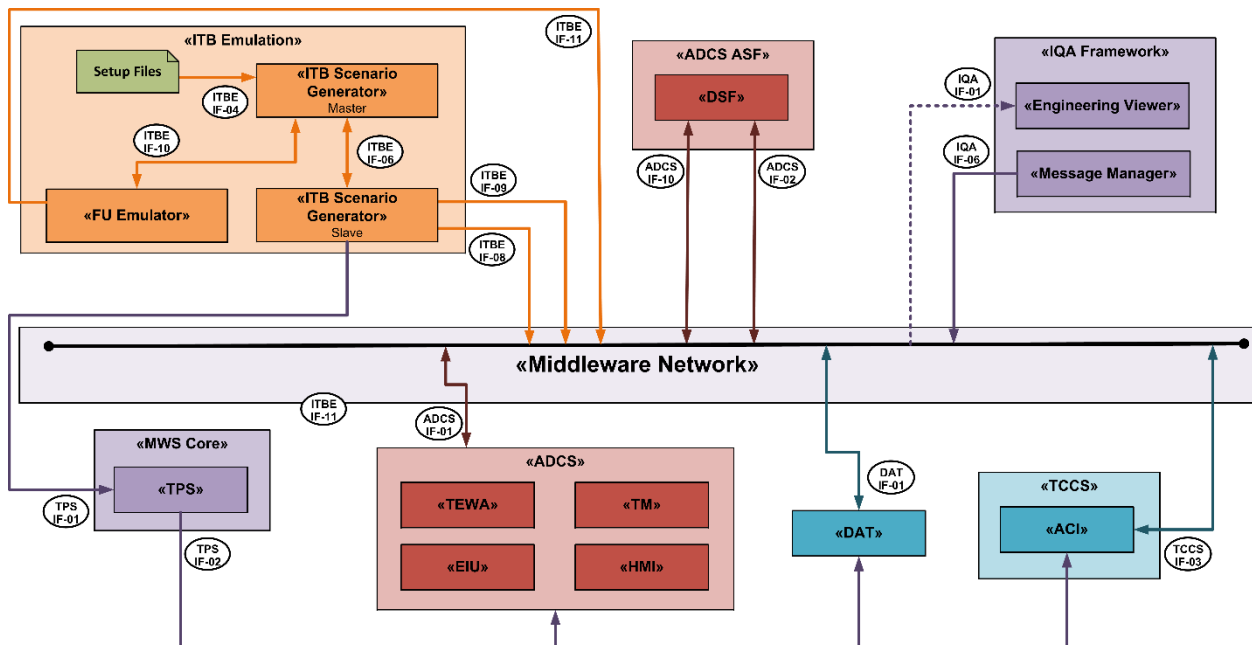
«ITB Emulation»

Setup Files

«ITB Scenario Generator»
Master

ITBE IF-04

ITBE IF-10

ITBE IF-06

«FU Emulator»

«ITB Scenario Generator»
Slave

ITBE IF-11

ITBE IF-09

ITBE IF-08

«ADCS ASF»

«DSF»

ADCS IF-10

ADCS IF-02

«IQA Framework»

IQA IF-01

«Engineering Viewer»

IQA IF-06

«Message Manager»

«Middleware Network»

ITBE IF-11

ADCS IF-01

«MWS Core»

«TPS»

TPS IF-01

TPS IF-02

«ADCS»

«TEWA»

«TM»

«EIU»

«HMI»

DAT IF-01

«DAT»

«TCCS»

«ACI»

TCCS IF-03